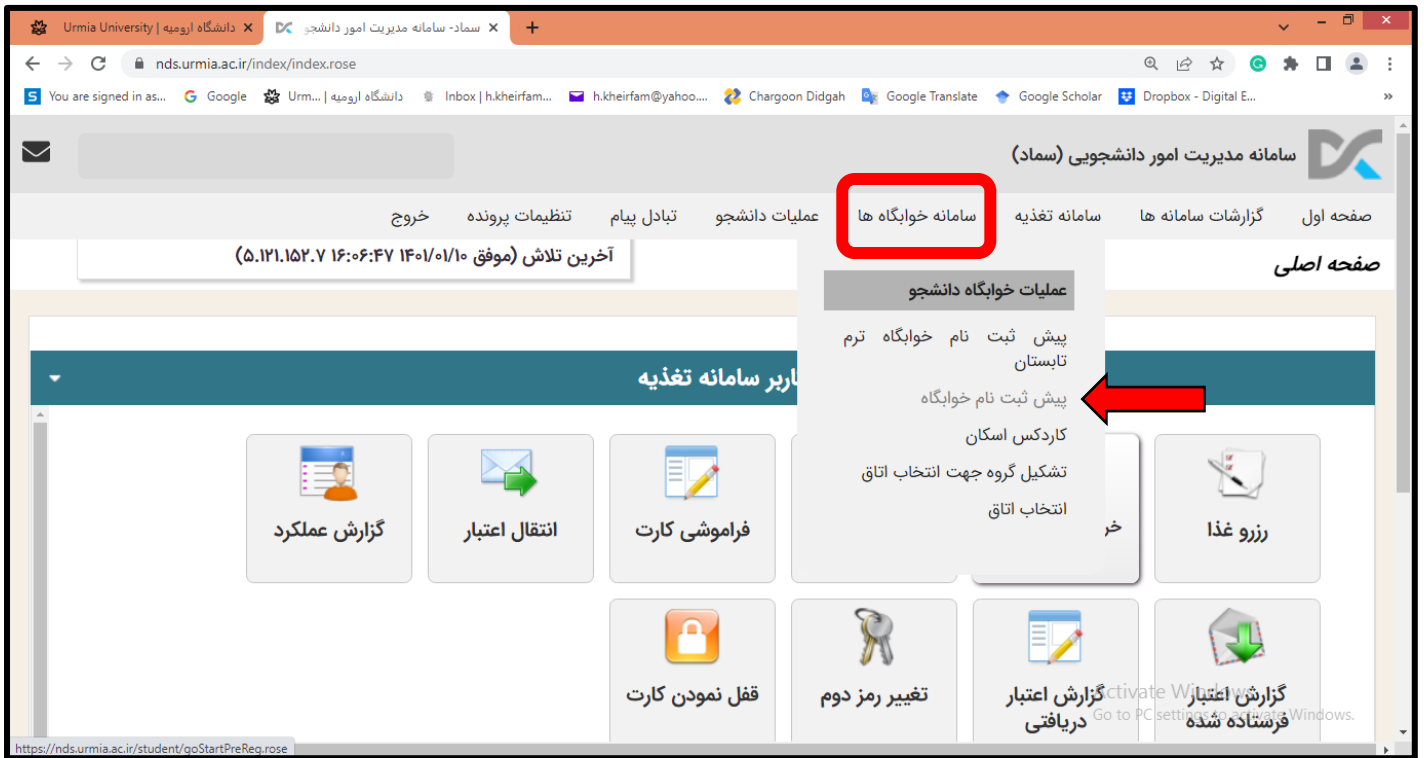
Urmia University | دانشگاه ارومیه ×
سماد- سامانه مدیریت امور دانشجو ×
+
nds.urmia.ac.ir/index/index.rose
You are signed in as... Google Urm... | دانشگاه ارومیه Inbox | h.kheirfam... h.kheirfam@yahoo.... Chargoon Didgah Google Translate Google Scholar Dropbox - Digital E...

سامانه مدیریت امور دانشجویی (سماد)

صفحه اول گزارشات سامانه ها سامانه تغذیه سامانه خوابگاه ها عملیات دانشجو تبادل پیام تنظیمات پرونده خروج

آخرین تلاش (موفق ۱۴۰۱/۰۱/۱۰ ۱۶:۰۶:۴۷ ۵.۱۲۱.۱۵۲.۷)

صفحه اصلی

عملیات خوابگاه دانشجو
پیش ثبت نام خوابگاه ترم تابستان
پیش ثبت نام خوابگاه
کاردکس اسکان
تشکیل گروه جهت انتخاب اتاق
انتخاب اتاق

اربر سامانه تغذیه

رزرو غذا
خر
فراموشی کارت
انتقال اعتبار
گزارش عملکرد
گزارش اعتبار فرستاده شده
گزارش اعتبار دریافتی
تغییر رمز دوم
قفل نمودن کارت

Activate Windows
Go to PC settings to activate Windows.

https://nds.urmia.ac.ir/student/goStartPreReg.rose